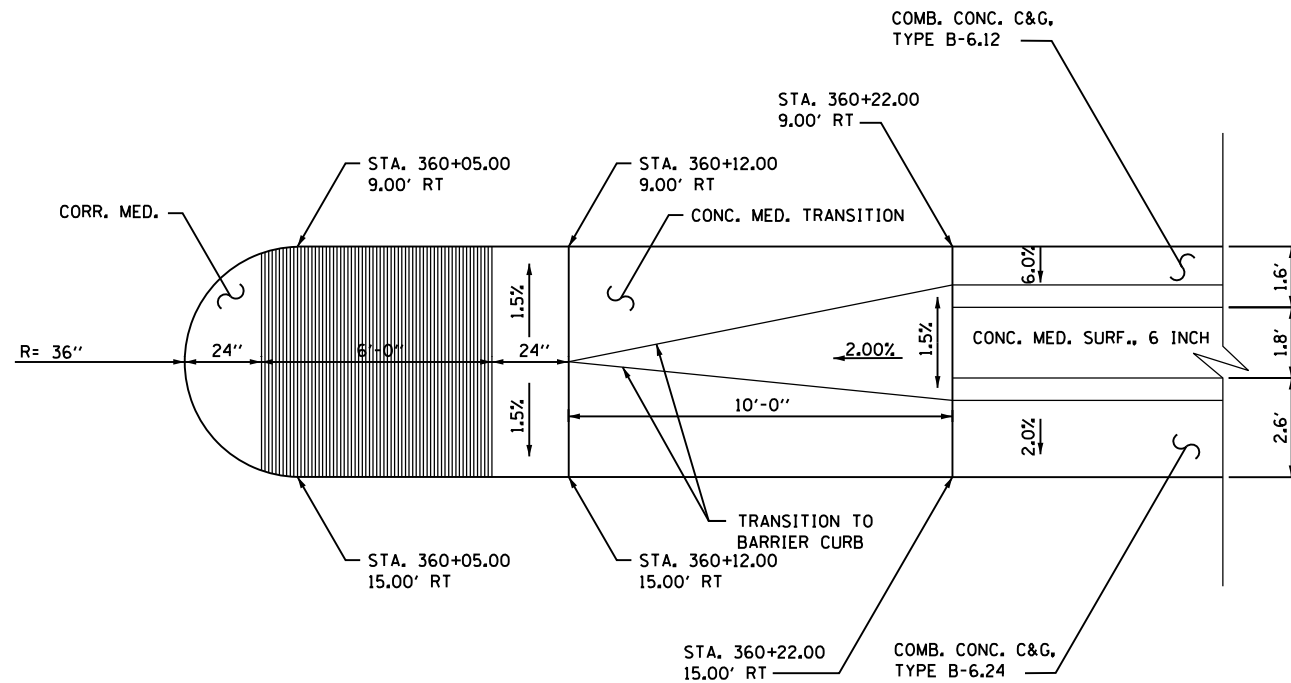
COMB. CONC. C&G.
TYPE B-6.12

STA. 360+22.00
9.00' RT

STA. 360+05.00
9.00' RT

STA. 360+12.00
9.00' RT

CORR. MED.

CONC. MED. TRANSITION

6.0%

1.6'

1.5%

1.5%

CONC. MED. SURF., 6 INCH

1.8'

R= 36''

24''

6'-0''

24''

2.00%

1.5%

10'-0''

2.0%

2.6'

TRANSITION TO
BARRIER CURB

STA. 360+05.00
15.00' RT

STA. 360+12.00
15.00' RT

STA. 360+22.00
15.00' RT

COMB. CONC. C&G.
TYPE B-6.24